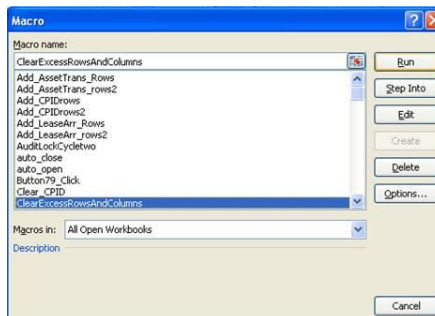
Macro

Macro name:

ClearExcessRowsAndColumns

Add_AssetTrans_Rows
Add_AssetTrans_rows2
Add_CPIDrows
Add_CPIDrows2
Add_LeaseArr_Rows
Add_LeaseArr_rows2
AuditLockCycletwo
auto_close
auto_open
Button79_Click
Clear_CPID
ClearExcessRowsAndColumns

Run
Step Into
Edit
Create
Delete
Options...

Macros in: All Open Workbooks

Description

Cancel